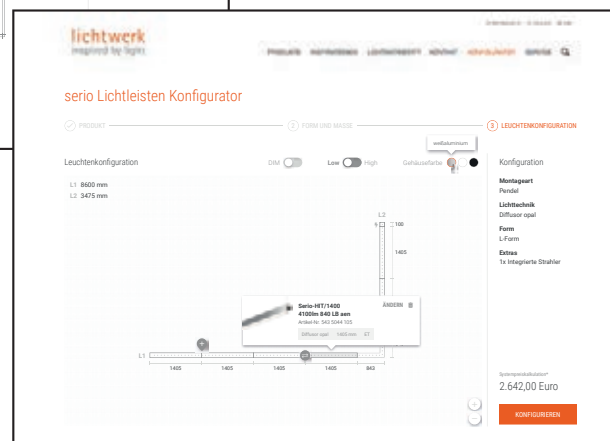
lichtwerk
inspired by light

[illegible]

PRODUKTE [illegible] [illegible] KONTAKT KONFIGURATOR SERVICE

serio Lichtleisten Konfigurator

PRODUKT

2 FORM UND MASSE

3 LEUCHTENKONFIGURATION

weißaluminium

Leuchtenkonfiguration

DIM

Low High

Gehäusefarbe

L1 8600 mm
L2 3475 mm

L2

106

1405

Serio-HIT/1400
4100lm 840 LB asn
Artikel-Nr. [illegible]

ÄNDERN

Diffusor opal 1400 mm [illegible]

L1

1405 1405 1405 1405 840

Konfiguration

Montageart
Pendel

Lichttechnik
Diffusor opal

Form
L-Form

Extras
1x Integrierte Strahler

Systempreis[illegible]*
2.642,00 Euro

KONFIGURIEREN